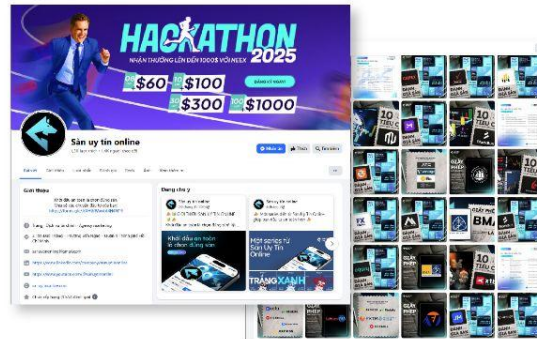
HACKATHON 2025

NHẬN THƯỞNG LÊN ĐẾN 1000$ VỚI NEEX

ĐĂNG KÝ NGAY

$60 $100 $300 $1000

Sàn uy tín online

Giới thiệu

Đáng chú ý

Khởi đầu an toàn
Một series từ Sàn Uy Tín Online

TRẮNG XANH

BMA

10 TIÊU CHÍ

GIẤY PHÉP

ĐÁNH GIÁ SÀN

FX